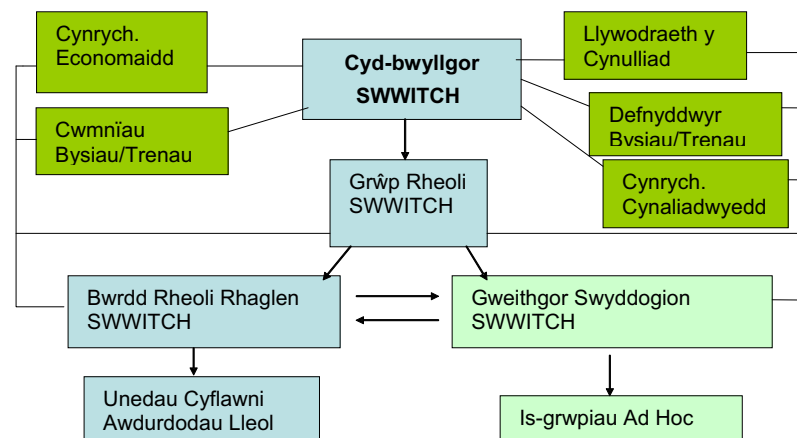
Cynrych. Economaidd

Cyd-bwyllgor SWWITCH

Llywodraeth y Cynulliad

Cwmnïau Bysiau/Trenau

Defnyddwyr Bysiau/Trenau

Grŵp Rheoli SWWITCH

Cynrych. Cynaliadwyedd

Bwrdd Rheoli Rhaglen SWWITCH

Gweithgor Swyddogion SWWITCH

Unedau Cyflawni Awdurdodau Lleol

Is-grwpiau Ad Hoc